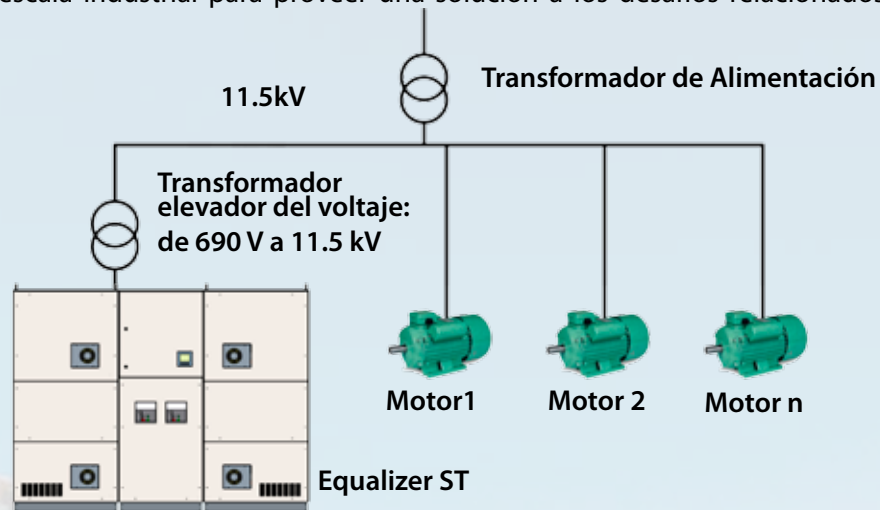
escala industrial para proveer una solución a los desafíos relacionados

11.5kV

Transformador de Alimentación

Transformador elevador del voltaje: de 690 V a 11.5 kV

Motor1

Motor 2

Motor n

Equalizer ST